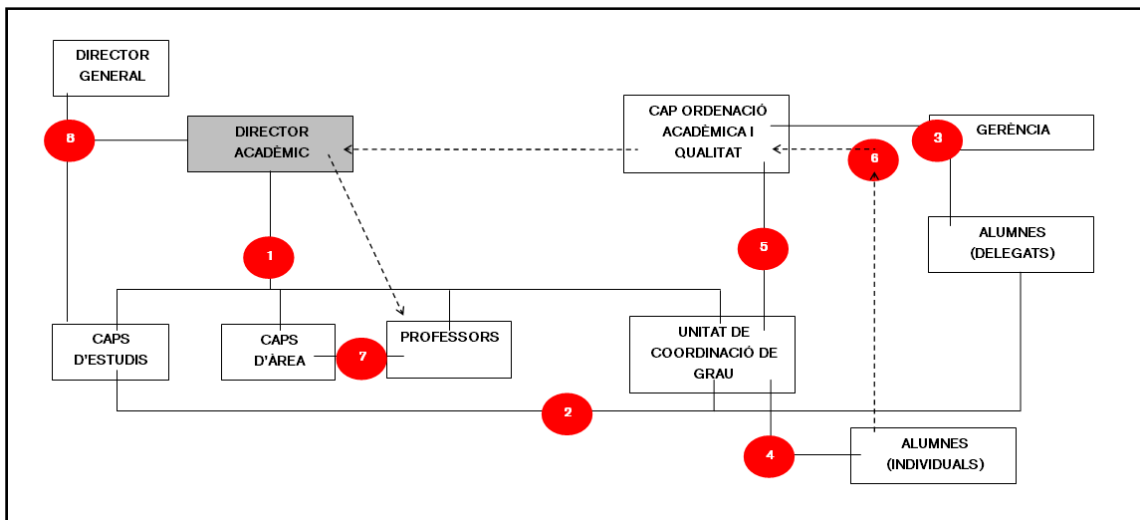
DIRECTOR GENERAL

8

DIRECTOR ACADÈMIC

CAP ORDENACIÓ ACADÈMICA I QUALITAT

3

GERÈNCIA

6

1

5

ALUMNES (DELEGATS)

CAPS D'ESTUDIS

CAPS D'ÀREA

7

PROFESSORS

UNITAT DE COORDINACIÓ DE GRAU

2

4

ALUMNES (INDIVIDUALS)